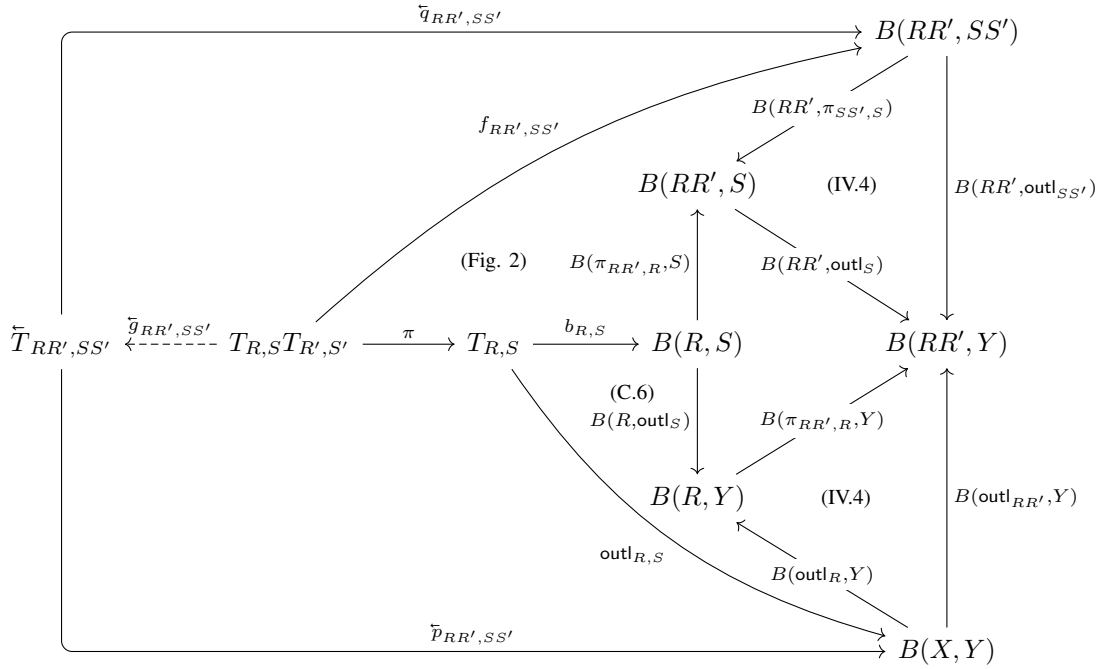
$\overleftarrow{q}_{RR',SS'}$

$B(RR',SS')$

$f_{RR',SS'}$

$B(RR',\pi_{SS',S})$

$B(RR',S)$

(IV.4)

$B(RR',\mathsf{outl}_{SS'})$

(Fig. 2)

$B(\pi_{RR',R},S)$

$B(RR',\mathsf{outl}_S)$

$\overleftarrow{T}_{RR',SS'}$

$\overleftarrow{g}_{RR',SS'}$

$T_{R,S}T_{R',S'}$

$\pi$

$T_{R,S}$

$b_{R,S}$

$B(R,S)$

$B(RR',Y)$

(C.6)

$B(R,\mathsf{outl}_S)$

$B(\pi_{RR',R},Y)$

$B(R,Y)$

(IV.4)

$B(\mathsf{outl}_{RR'},Y)$

$\mathsf{outl}_{R,S}$

$B(\mathsf{outl}_R,Y)$

$\overleftarrow{p}_{RR',SS'}$

$B(X,Y)$